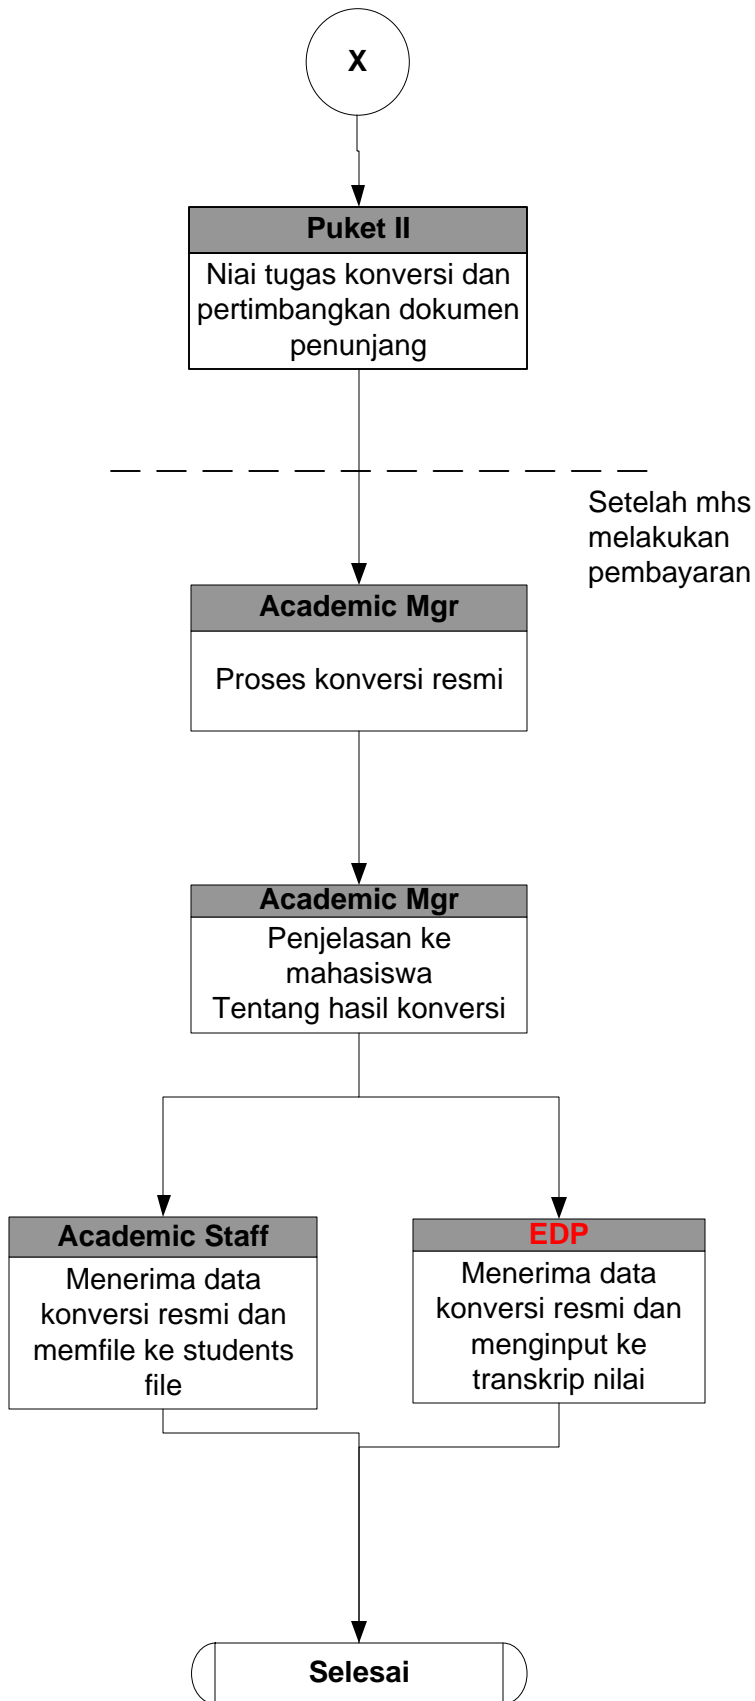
X

Puket II

Niai tugas konversi dan pertimbangkan dokumen penunjang

Setelah mhs melakukan pembayaran

Academic Mgr

Proses konversi resmi

Academic Mgr

Penjelasan ke mahasiswa
Tentang hasil konversi

Academic Staff

Menerima data konversi resmi dan memfile ke students file

EDP

Menerima data konversi resmi dan menginput ke transkrip nilai

Selesai